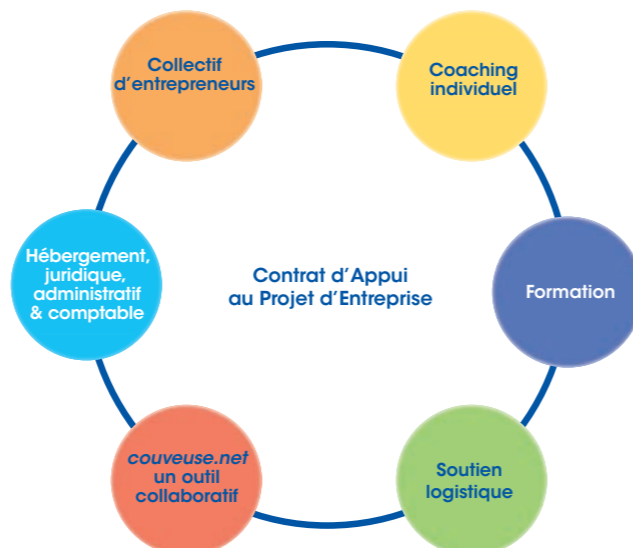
Collectif d'entrepreneurs

Coaching individuel

Hébergement, juridique, administratif & comptable

Contrat d'Appui au Projet d'Entreprise

Formation

couveuse.net un outil collaboratif

Soutien logistique